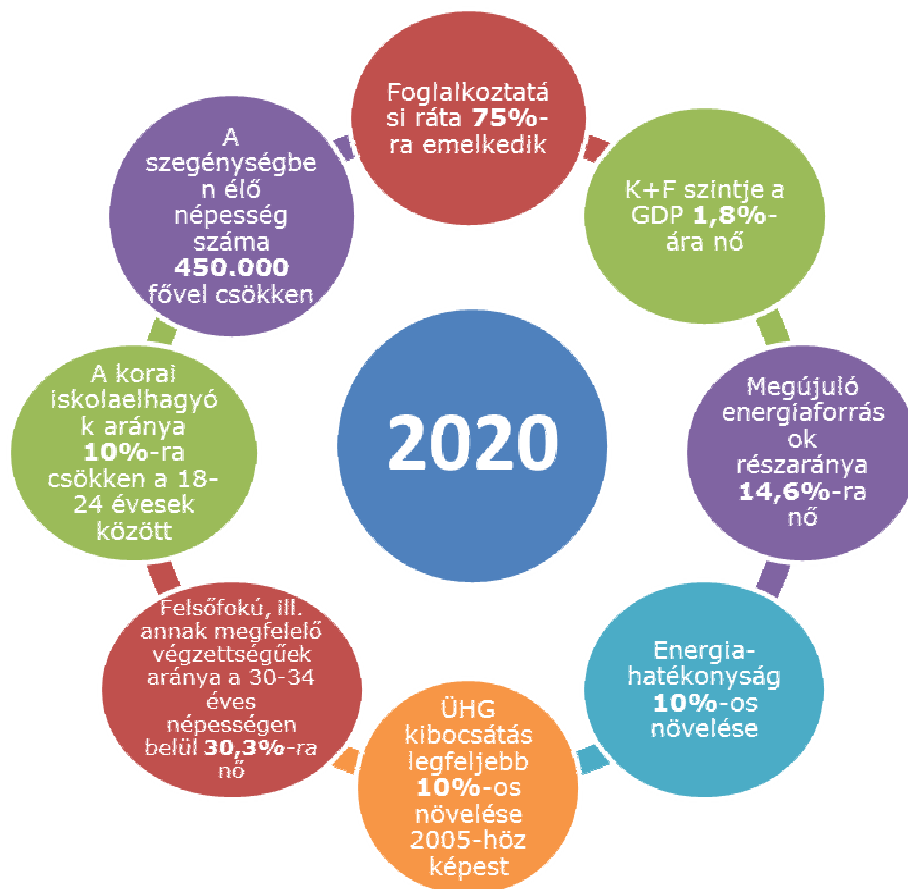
2020

Foglalkoztatási ráta **75%**-ra emelkedik

K+F szintje a GDP **1,8%**-ára nő

Megújuló energiaforrások részaránya **14,6%**-ra nő

Energiahatékonyság **10%**-os növelése

ÜHG kibocsátás legfeljebb **10%**-os növelése 2005-höz képest

Felsőfokú, ill. annak megfelelő végzettségűek aránya a 30-34 éves népességen belül **30,3%**-ra nő

A korai iskolaelhagyók aránya **10%**-ra csökken a 18-24 évesek között

A szegénységben élő népesség száma **450.000** fővel csökken